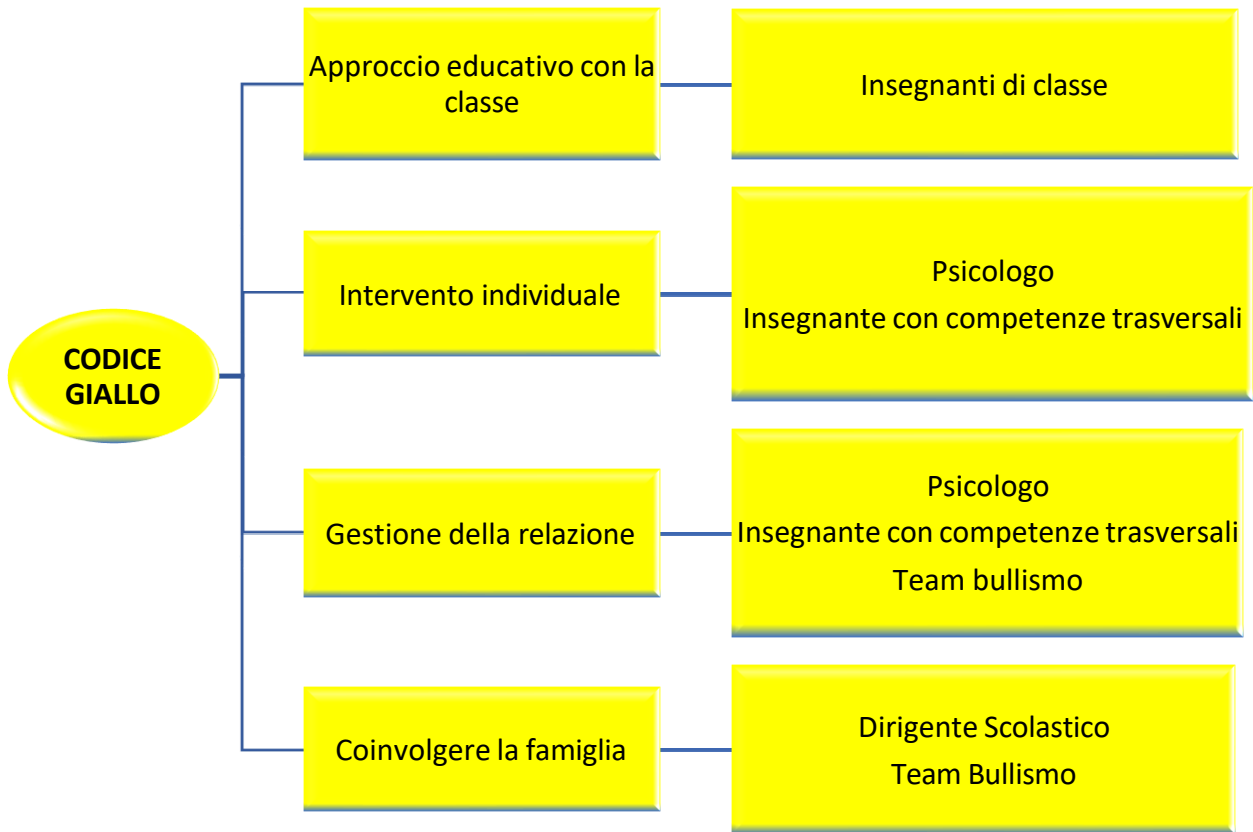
CODICE GIALLO

Approccio educativo con la classe

Insegnanti di classe

Intervento individuale

Psicologo
Insegnante con competenze trasversali

Gestione della relazione

Psicologo
Insegnante con competenze trasversali
Team bullismo

Coinvolgere la famiglia

Dirigente Scolastico
Team Bullismo